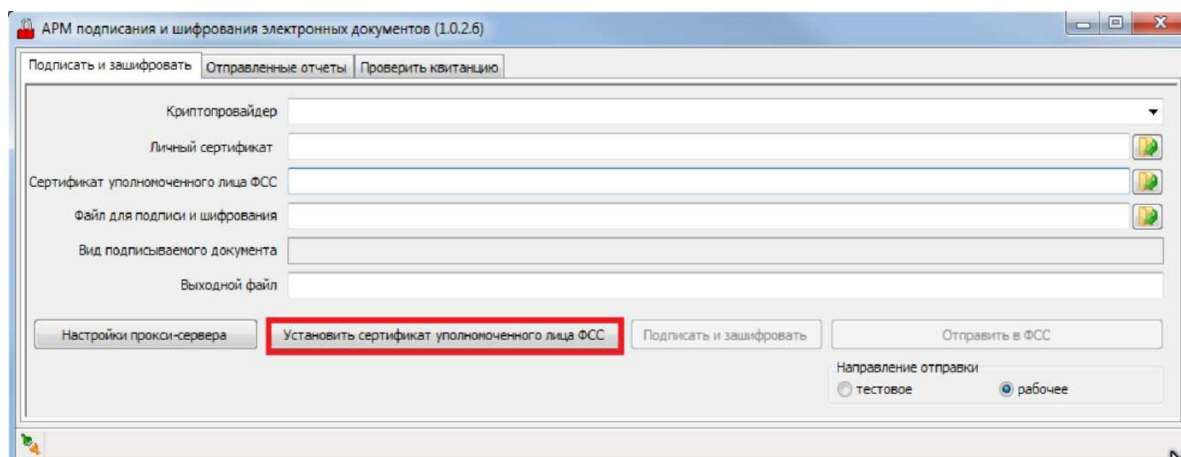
АРМ подписания и шифрования электронных документов (1.0.2.6)

Подписать и зашифровать | Отправленные отчеты | Проверить квитанцию

Криптопровайдер

Личный сертификат

Сертификат уполномоченного лица ФСС

Файл для подписи и шифрования

Вид подписываемого документа

Выходной файл

Настройки прокси-сервера

Установить сертификат уполномоченного лица ФСС

Подписать и зашифровать

Отправить в ФСС

Направление отправки

тестовое

рабочее